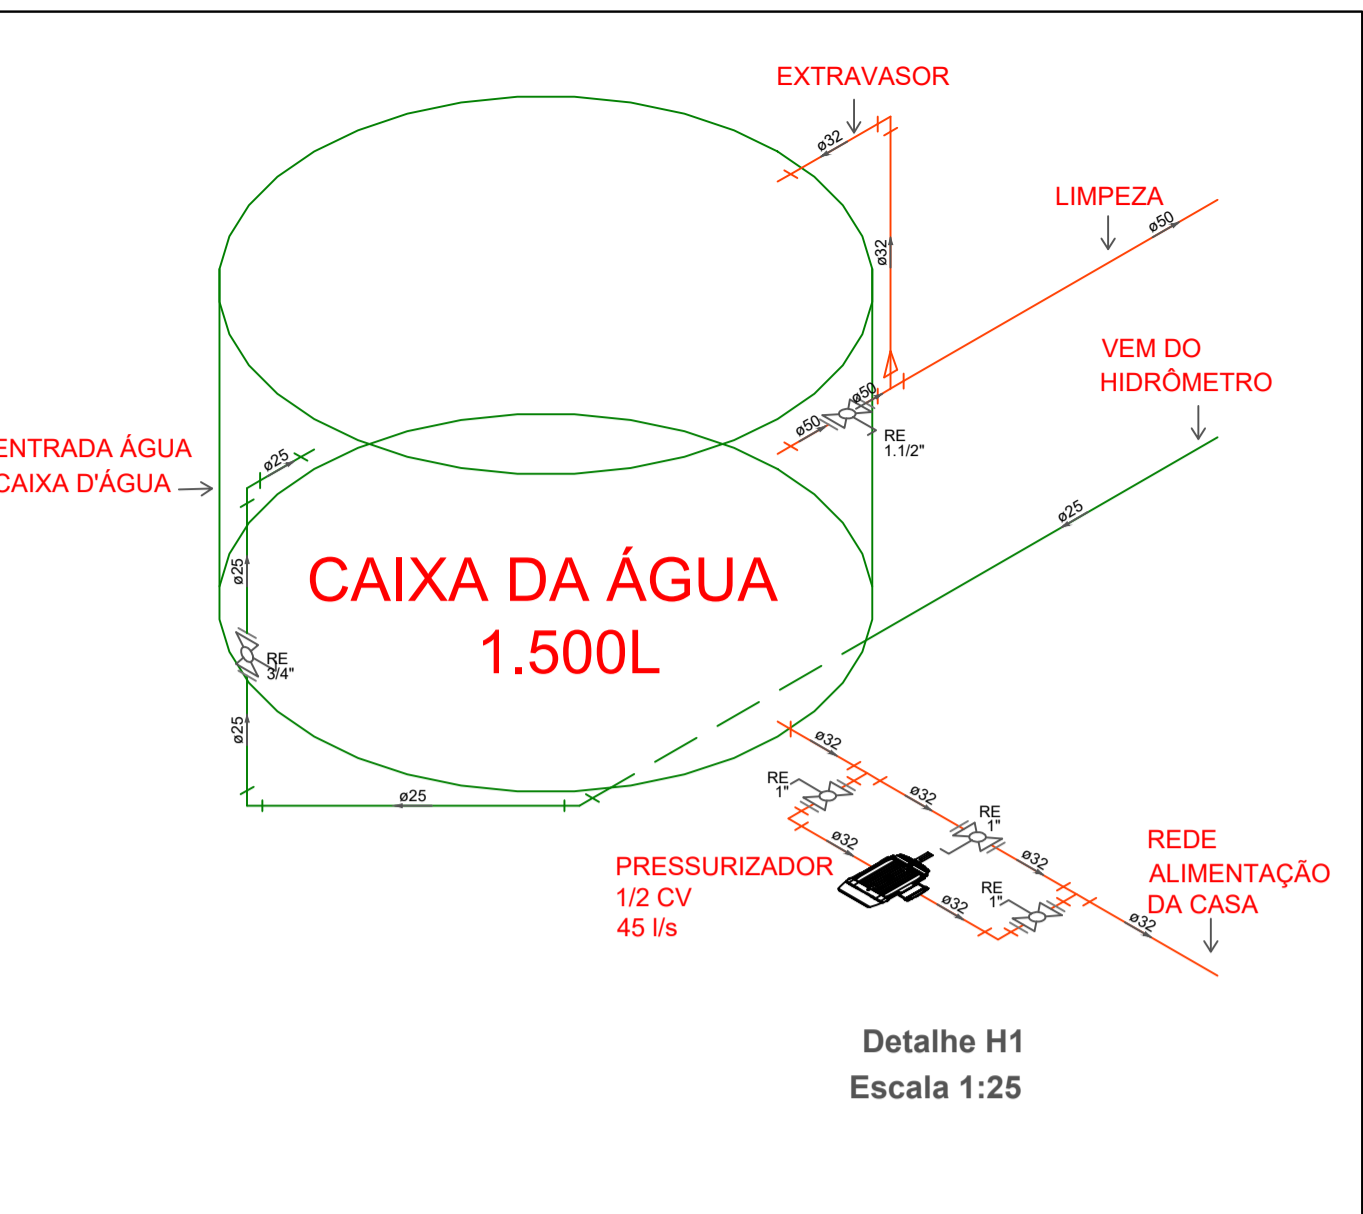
EXTRAVASOR

ø32

ø32

LIMPEZA

ø50

VEM DO HIDRÔMETRO

ø50

ø50

RE 1.1/2"

ENTRADA ÁGUA CAIXA D'ÁGUA

ø25

ø25

CAIXA DA ÁGUA 1.500L

ø25

RE 3/4"

ø25

ø25

ø32

RE 1"

ø32

RE 1"

ø32

ø32

REDE ALIMENTAÇÃO DA CASA

PRESSURIZADOR 1/2 CV 45 l/s

RE 1"

ø32

ø32

Detalhe H1
Escala 1:25